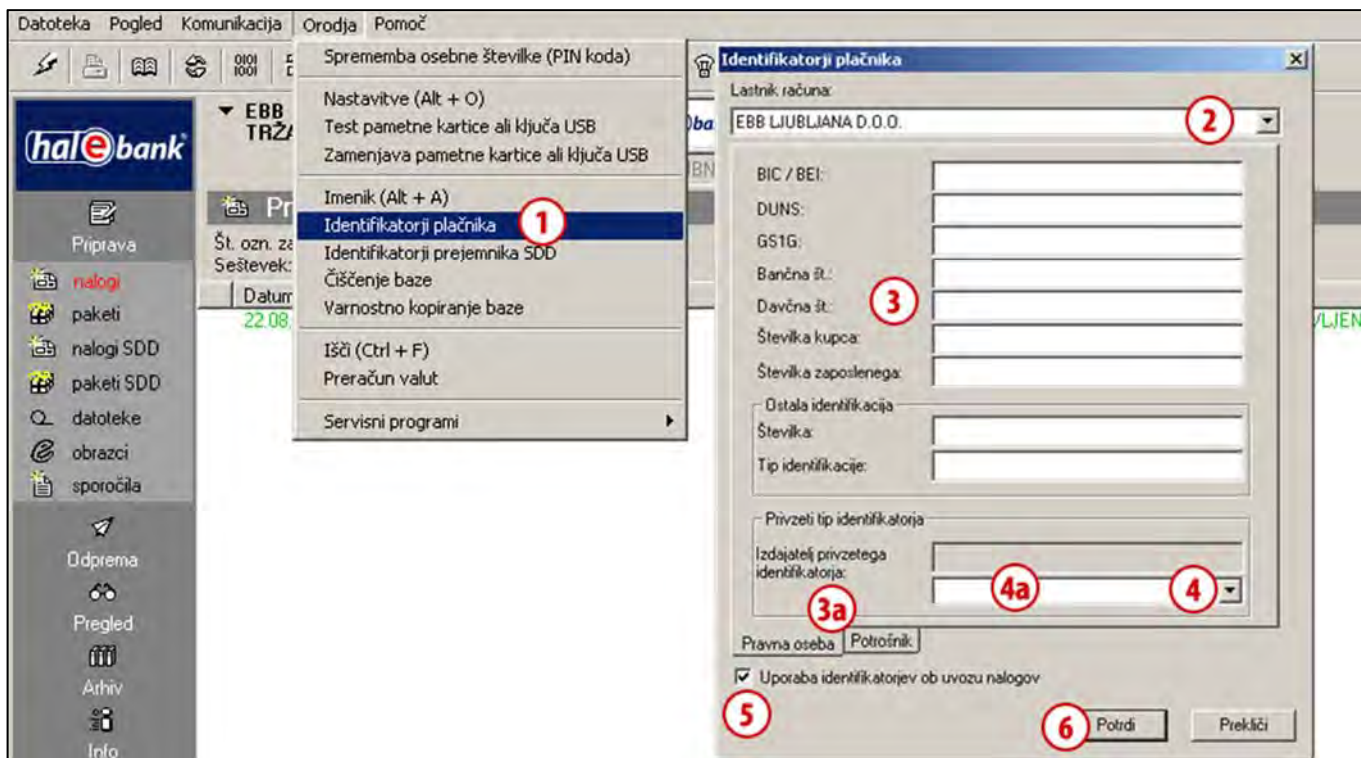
Datoteka Pogled Komunikacija Orodja Pomoč

halebank

Priprava
nalogi
paketi
nalogi SDD
paketi SDD
datoteke
obrazci
sporočila
Odprema
Pregled
Arhiv
Info

EBB
TRŽA

Pr
Št. ozn. za
Seštevek:
Datum
22.08.

Sprememba osebne številke (PIN koda)
Nastavitve (Alt + O)
Test pametne kartice ali ključa USB
Zamenjava pametne kartice ali ključa USB
Imenik (Alt + A)
Identifikatorji plačnika
Identifikatorji prejemnika SDD
Čiščenje baze
Varnostno kopiranje baze
Išči (Ctrl + F)
Preračun valut
Servisni programi

1

Identifikatorji plačnika
Lastnik računa:
EBB LJUBLJANA D.O.O.
2
BIC / BEI:
DUNS:
GS1G:
Bančna št.:
Davčna št.:
3
Številka kupca:
Številka zaposlenega:
Ostala identifikacija
Številka:
Tip identifikacije:
Privzeti tip identifikatorja
Izdajatelj privzetega identifikatorja:
4a
4
3a
Pravna oseba
Potrošnik
Uporaba identifikatorjev ob uvozu nalogov
5
6
Potrdi
Prekliči

VLJEN